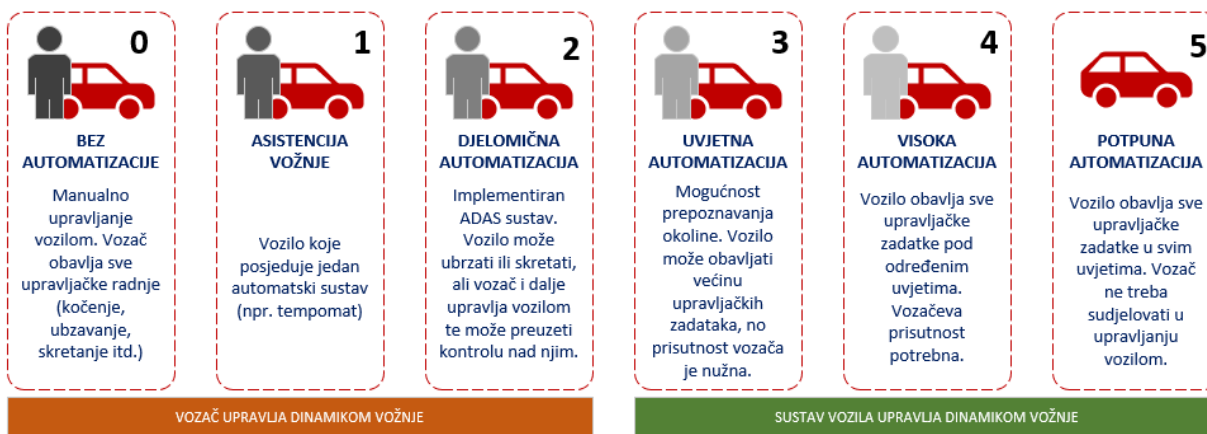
0

BEZ AUTOMATIZACIJE

Manualno upravljanje vozilom. Vozač obavlja sve upravljačke radnje (kočenje, ubzavanje, skretanje itd.)

1

ASISTENCIJA VOŽNJE

Vozilo koje posjeduje jedan automatski sustav (npr. tempomat)

2

DJELOMIČNA AUTOMATIZACIJA

Implementiran ADAS sustav. Vozilo može ubrzati ili skretati, ali vozač i dalje upravlja vozilom te može preuzeti kontrolu nad njim.

3

UVJETNA AUTOMATIZACIJA

Mogućnost prepoznavanja okoline. Vozilo može obavljati većinu upravljačkih zadataka, no prisutnost vozača je nužna.

4

VISOKA AUTOMATIZACIJA

Vozilo obavlja sve upravljačke zadatke pod određenim uvjetima. Vozačeva prisutnost potrebna.

5

POTPUNA AJTOMATIZACIJA

Vozilo obavlja sve upravljačke zadatke u svim uvjetima. Vozač ne treba sudjelovati u upravljanju vozilom.

VOZAČ UPRAVLJA DINAMIKOM VOŽNJE

SUSTAV VOZILA UPRAVLJA DINAMIKOM VOŽNJE